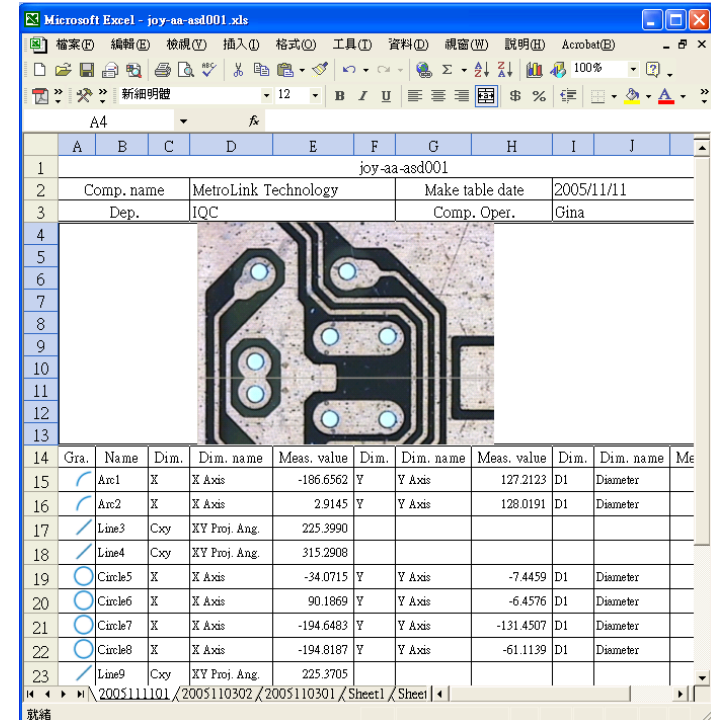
Microsoft Excel - joy-aa-asd001.xls

檔案(F) 編輯(E) 檢視(V) 插入(I) 格式(O) 工具(T) 資料(D) 視窗(W) 說明(H) Acrobat(B)

100%

新細明體 12 B I U $ %

A4 fx

| | A | B | C | D | E | F | G | H | I | J |
|---|---|---|---|---|---|---|---|---|---|---|
| 1 | joy-aa-asd001 | | | | | | | | | |
| 2 | Comp. name | | | MetroLink Technology | | | Make table date | | 2005/11/11 | |
| 3 | Dep. | | | IQC | | | Comp. Oper. | | Gina | |
| 14 | Gra. | Name | Dim. | Dim. name | Meas. value | Dim. | Dim. name | Meas. value | Dim. | Dim. name |
| 15 | | Arc1 | X | X Axis | -186.6562 | Y | Y Axis | 127.2123 | D1 | Diameter |
| 16 | | Arc2 | X | X Axis | 2.9145 | Y | Y Axis | 128.0191 | D1 | Diameter |
| 17 | | Line3 | Cxy | XY Proj. Ang. | 225.3990 | | | | | |
| 18 | | Line4 | Cxy | XY Proj. Ang. | 315.2908 | | | | | |
| 19 | | Circle5 | X | X Axis | -34.0715 | Y | Y Axis | -7.4459 | D1 | Diameter |
| 20 | | Circle6 | X | X Axis | 90.1869 | Y | Y Axis | -6.4576 | D1 | Diameter |
| 21 | | Circle7 | X | X Axis | -194.6483 | Y | Y Axis | -131.4507 | D1 | Diameter |
| 22 | | Circle8 | X | X Axis | -194.8187 | Y | Y Axis | -61.1139 | D1 | Diameter |
| 23 | | Line9 | Cxy | XY Proj. Ang. | 225.3705 | | | | | |

Me

2005111101 / 2005110302 / 2005110301 / Sheet1 / Sheet

就緒